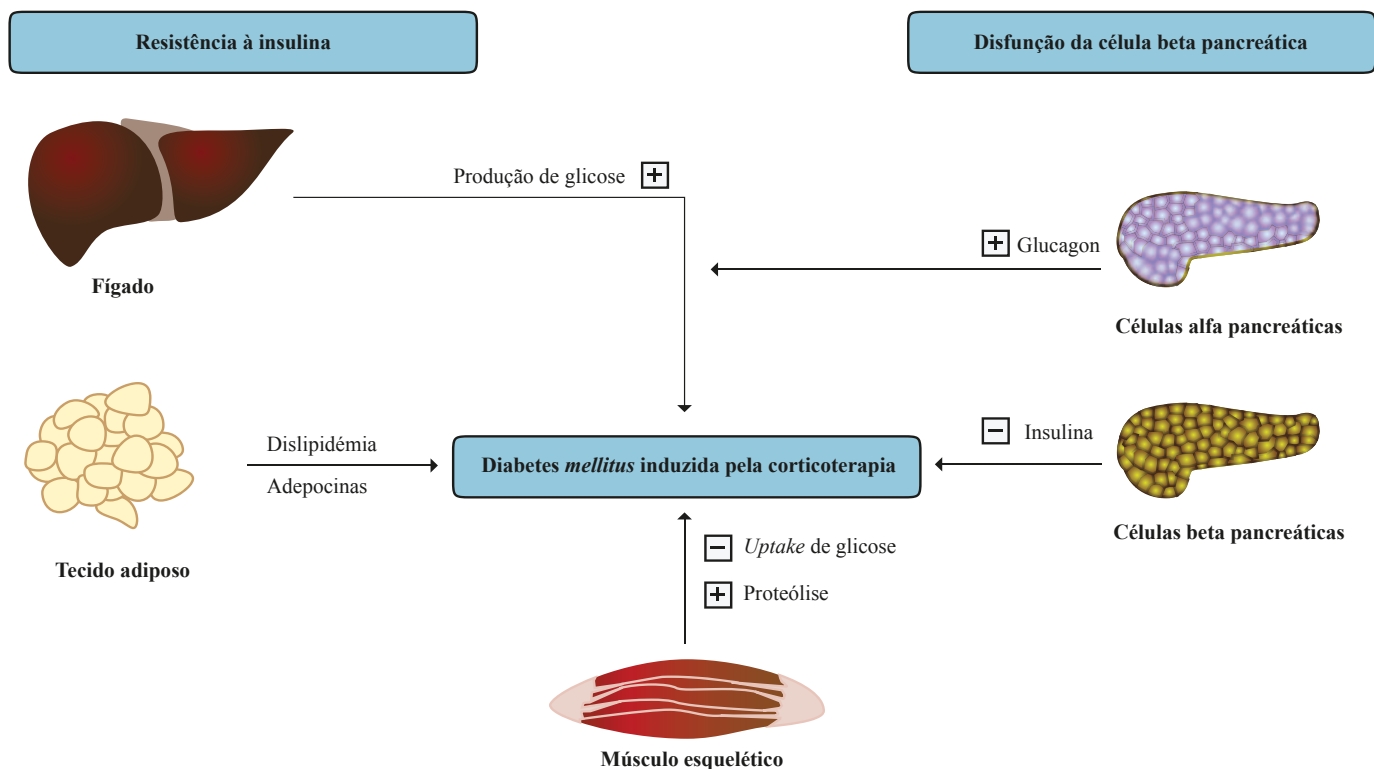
Resistência à insulina

Disfunção da célula beta pancreática

Produção de glicose +

Fígado

+ Glucagon

Células alfa pancreáticas

Dislipidémia

Adepocinas

Diabetes *mellitus* induzida pela corticoterapia

− Insulina

Células beta pancreáticas

Tecido adiposo

− *Uptake* de glicose

+ Proteólise

Músculo esquelético